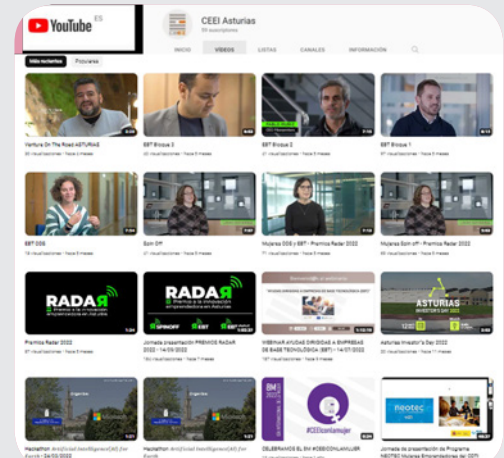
YouTube ES

CEEI Asturias
59 suscriptores

INICIO VÍDEOS LISTAS CANALES INFORMACIÓN

Más recientes Populares

Venture On The Road ASTURIAS
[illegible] visualizaciones · hace 5 meses

EBT Bloque 3
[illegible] visualizaciones · hace 5 meses

EBT Bloque 2
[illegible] visualizaciones · hace 5 meses

EBT Bloque 1
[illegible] visualizaciones · hace 5 meses

EBT ODS
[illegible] visualizaciones · hace 5 meses

Spin Off
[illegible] visualizaciones · hace 5 meses

Mujeres ODS y EBT - Premios Radar 2022
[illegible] visualizaciones · hace 5 meses

Mujeres Spin off - Premios Radar 2022
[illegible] visualizaciones · hace 5 meses

RADAR
Premios a la innovación emprendedora en Asturias

Premios Radar 2022
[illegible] visualizaciones · hace 5 meses

RADAR
Premios a la innovación emprendedora en Asturias
SPINOFF EBT

Jornada presentación PREMIOS RADAR 2022 - 14/07/2022
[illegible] visualizaciones · hace 5 meses

WEBINAR AYUDAS DIRIGIDAS A EMPRESAS DE BASE TECNOLÓGICA (EBT) - 14/07/2022
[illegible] visualizaciones · hace 5 meses

ASTURIAS INVESTOR'S DAY 2022

Asturias Investor's Day 2022
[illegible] visualizaciones · hace 5 meses

Hackathon Artificial Intelligence(AI) for Earth - 24/05/2022

Hackathon Artificial Intelligence(AI) for Earth

CELEBRAMOS EL 8M #CEEICONLAMUJER
#CEEIconlamujer

neotec
Jornada de presentación de Programa NEOTEC Mujeres Emprendedoras del CDTI